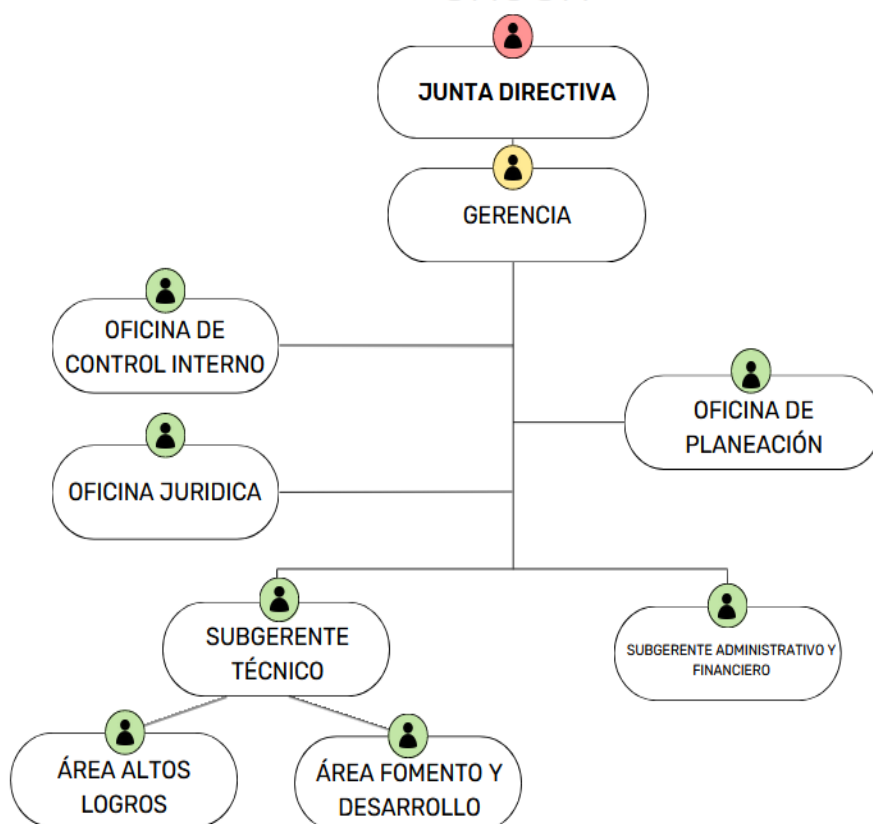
JUNTA DIRECTIVA

GERENCIA

OFICINA DE CONTROL INTERNO

OFICINA DE PLANEACIÓN

OFICINA JURIDICA

SUBGERENTE TÉCNICO

SUBGERENTE ADMINISTRATIVO Y FINANCIERO

ÁREA ALTOS LOGROS

ÁREA FOMENTO Y DESARROLLO